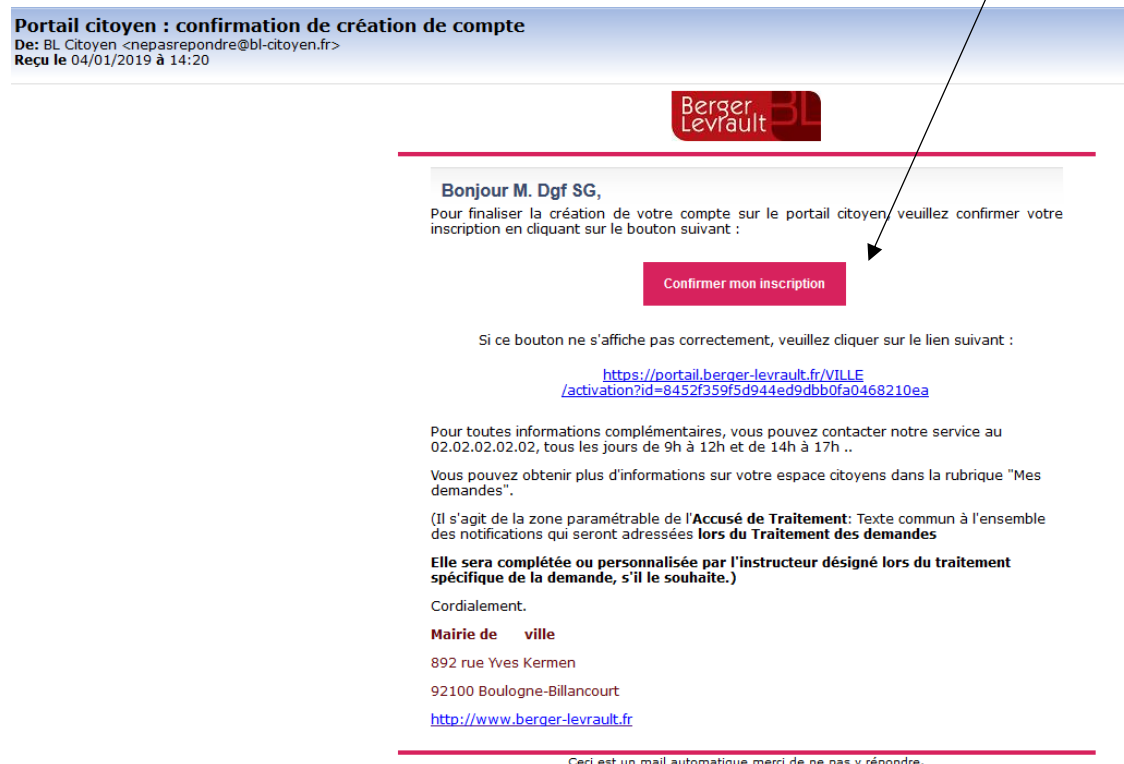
Portail citoyen : confirmation de création de compte
De: BL Citoyen <nepasrepondre@bl-citoyen.fr>
Reçu le 04/01/2019 à 14:20

Berger Levrault BL

Bonjour M. Dgf SG,

Pour finaliser la création de votre compte sur le portail citoyen, veuillez confirmer votre inscription en cliquant sur le bouton suivant :

Confirmer mon inscription

Si ce bouton ne s'affiche pas correctement, veuillez cliquer sur le lien suivant :

https://portail.berger-levrault.fr/VILLE/activation?id=8452f359f5d944ed9dbb0fa0468210ea

Pour toutes informations complémentaires, vous pouvez contacter notre service au 02.02.02.02.02, tous les jours de 9h à 12h et de 14h à 17h ..

Vous pouvez obtenir plus d'informations sur votre espace citoyens dans la rubrique "Mes demandes".

(Il s'agit de la zone paramétrable de l'Accusé de Traitement: Texte commun à l'ensemble des notifications qui seront adressées lors du Traitement des demandes

Elle sera complétée ou personnalisée par l'instructeur désigné lors du traitement spécifique de la demande, s'il le souhaite.)

Cordialement.

Mairie de ville

892 rue Yves Kermen

92100 Boulogne-Billancourt

http://www.berger-levrault.fr

Ceci est un mail automatique merci de ne pas y répondre.